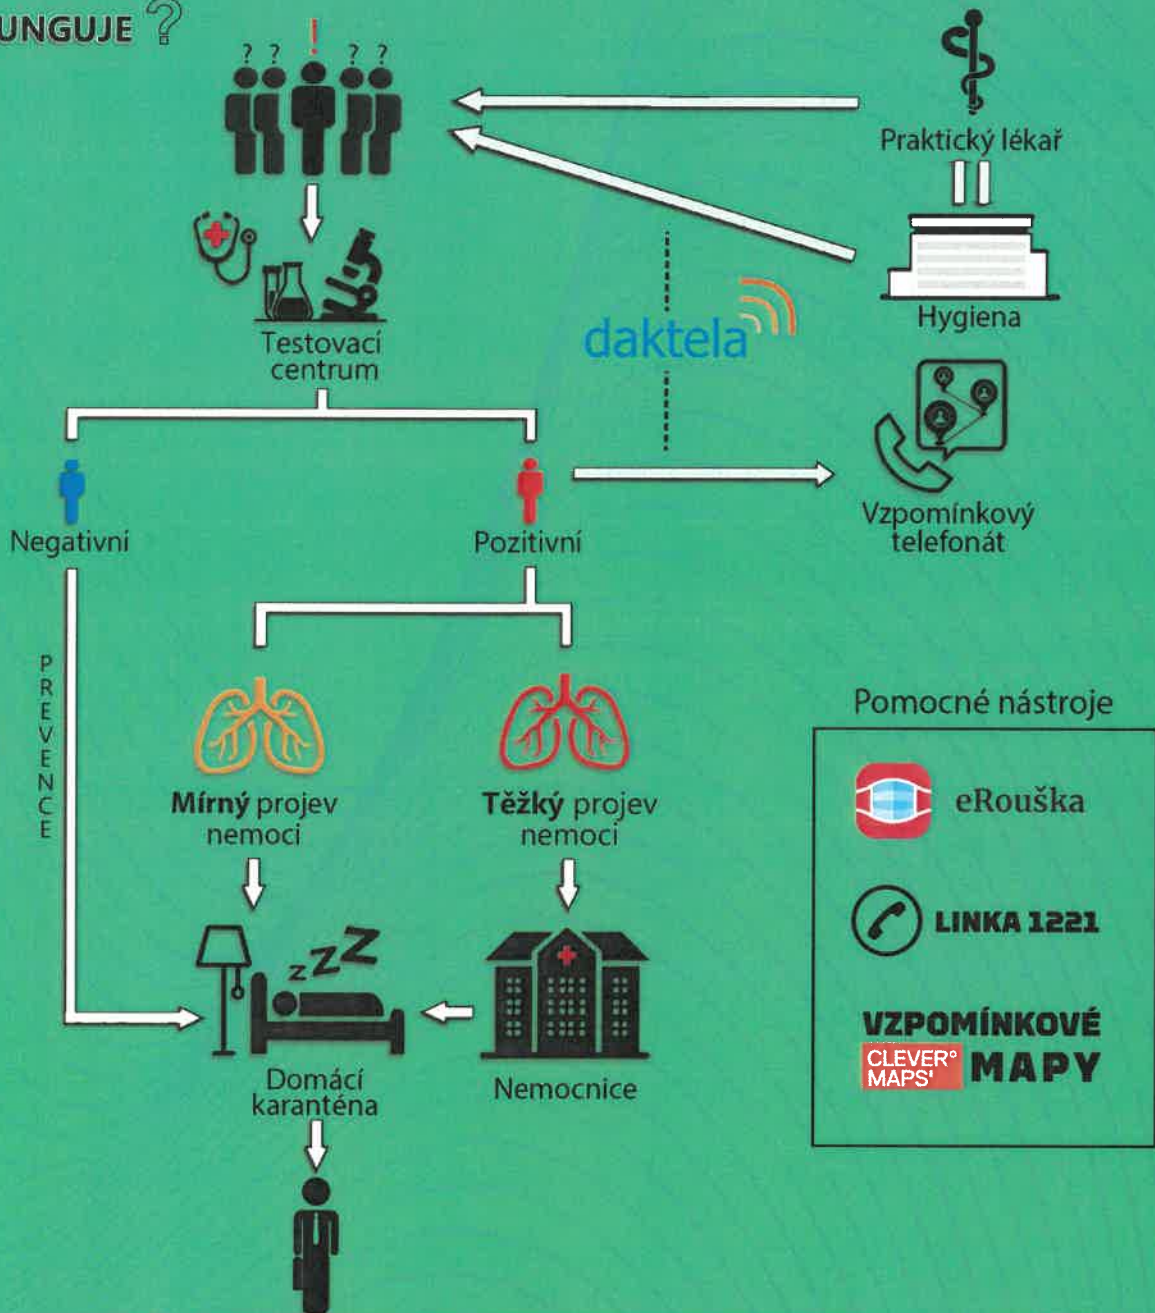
UNGUJE ?

? ? ! ? ?

Praktický lékař

Hygiena

Testovací centrum

daktela

Negativní

Pozitivní

Vzpomínkový telefonát

PREVENCE

Mírný projev nemoci

Těžký projev nemoci

Pomocné nástroje

eRouška

LINKA 1221

VZPOMÍNKOVÉ CLEVER° MAPS' MAPY

Domácí karanténa

Nemocnice